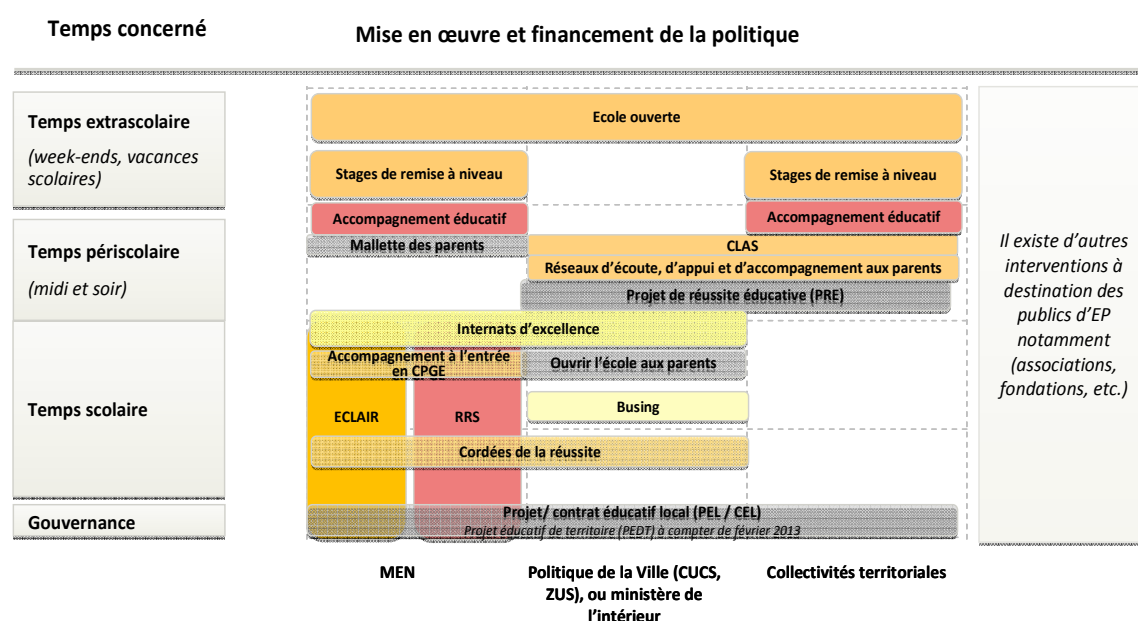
Temps concerné

Mise en œuvre et financement de la politique

Temps extrascolaire

(week-ends, vacances scolaires)

Temps périscolaire

(midi et soir)

Temps scolaire

Gouvernance

Ecole ouverte

Stages de remise à niveau

Stages de remise à niveau

Accompagnement éducatif

Accompagnement éducatif

Mallette des parents

CLAS

Réseaux d'écoute, d'appui et d'accompagnement aux parents

Projet de réussite éducative (PRE)

Internats d'excellence

Accompagnement à l'entrée en CPGE

Ouvrir l'école aux parents

ECLAIR

RRS

Busing

Cordées de la réussite

Projet/ contrat éducatif local (PEL / CEL)

Projet éducatif de territoire (PEDT) à compter de février 2013

Il existe d'autres interventions à destination des publics d'EP notamment (associations, fondations, etc.)

MEN

Politique de la Ville (CUCS, ZUS), ou ministère de l'intérieur

Collectivités territoriales